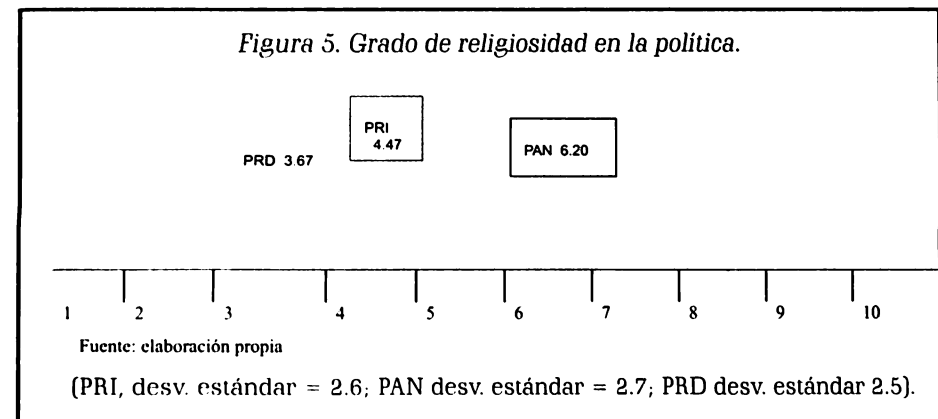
Figura 5. Grado de religiosidad en la política.

PRI 4.47

PRD 3.67

PAN 6.20

1 2 3 4 5 6 7 8 9 10

Fuente: elaboración propia

(PRI, desv. estándar = 2.6; PAN desv. estándar = 2.7; PRD desv. estándar 2.5).